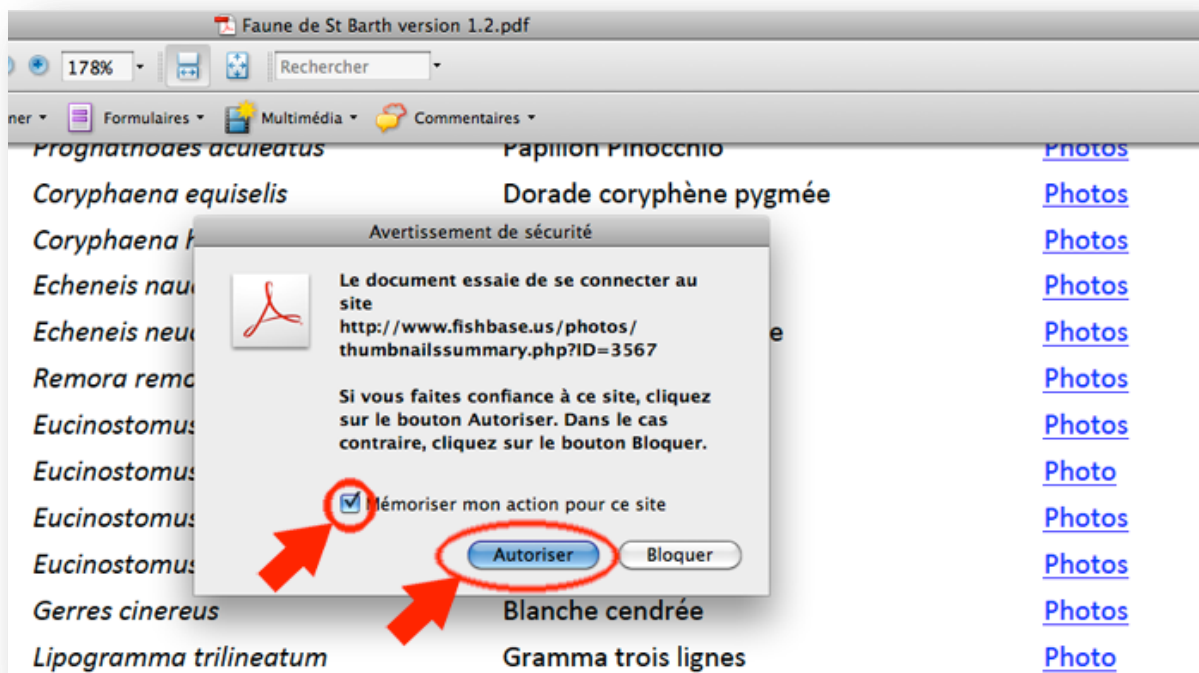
Faune de St Barth version 1.2.pdf

178%

Rechercher

ner

Formulaires

Multimédia

Commentaires

| Prognathodes aculeatus | Papillon Pinocchio | Photos |
|---|---|---|
| Coryphaena equiselis | Dorade coryphène pygmée | Photos |
| Coryphaena h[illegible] | | Photos |
| Echeneis nau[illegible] | | Photos |
| Echeneis neu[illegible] | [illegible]e | Photos |
| Remora rem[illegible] | | Photos |
| Eucinostomus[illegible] | | Photos |
| Eucinostomus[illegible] | | Photo |
| Eucinostomus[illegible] | | Photos |
| Eucinostomus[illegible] | | Photos |
| Gerres cinereus | Blanche cendrée | Photos |
| Lipogramma trilineatum | Gramma trois lignes | Photo |

Avertissement de sécurité

Le document essaie de se connecter au site http://www.fishbase.us/photos/thumbnailssummary.php?ID=3567

Si vous faites confiance à ce site, cliquez sur le bouton Autoriser. Dans le cas contraire, cliquez sur le bouton Bloquer.

Mémoriser mon action pour ce site

Autoriser

Bloquer